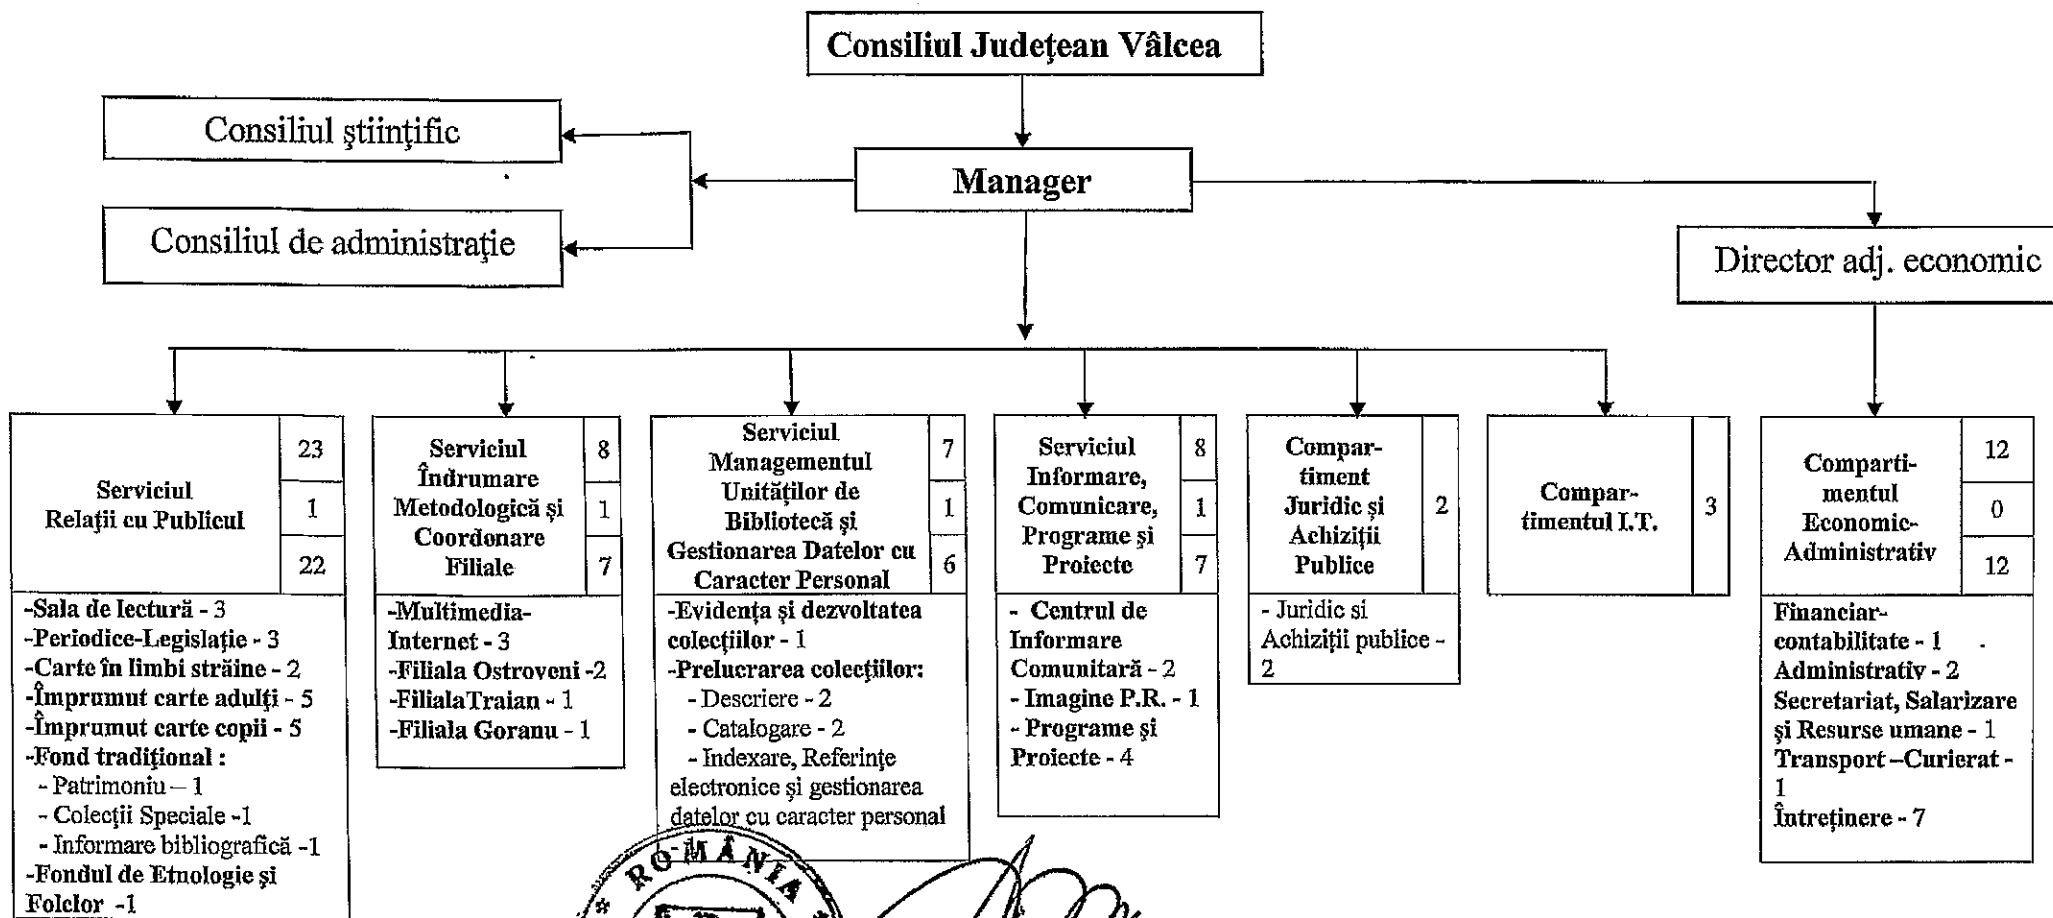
Consiliul Județean Vâlcea

Consiliul științific

Consiliul de administrație

Manager

Director adj. economic

Serviciul Relații cu Publicul
23
1
22

-Sala de lectură - 3
-Periodice-Legislație - 3
-Carte în limbi străine - 2
-Împrumut carte adulți - 5
-Împrumut carte copii - 5
-Fond tradițional :
- Patrimoniu – 1
- Colecții Speciale -1
- Informare bibliografică -1
-Fondul de Etnologie și Folclor -1

Serviciul Îndrumare Metodologică și Coordonare Filiale
8
1
7

-Multimedia-Internet - 3
-Filiala Ostroveni -2
-FilialaTraian - 1
-Filiala Goranu - 1

Serviciul Managementul Unităților de Bibliotecă și Gestionarea Datelor cu Caracter Personal
7
1
6

-Evidența și dezvoltatea colecțiilor - 1
-Prelucrarea colecțiilor:
- Descriere - 2
- Catalogare - 2
- Indexare, Referințe electronice și gestionarea datelor cu caracter personal

Serviciul Informare, Comunicare, Programe și Proiecte
8
1
7

- Centrul de Informare Comunitară - 2
- Imagine P.R. - 1
- Programe și Proiecte - 4

Compartiment Juridic și Achiziții Publice
2

- Juridic si Achiziții publice - 2

Compartimentul I.T.
3

Compartimentul Economic-Administrativ
12
0
12

Financiar-contabilitate - 1
Administrativ - 2
Secretariat, Salarizare și Resurse umane - 1
Transport –Curierat - 1
Întreținere - 7

ROMÂNIA